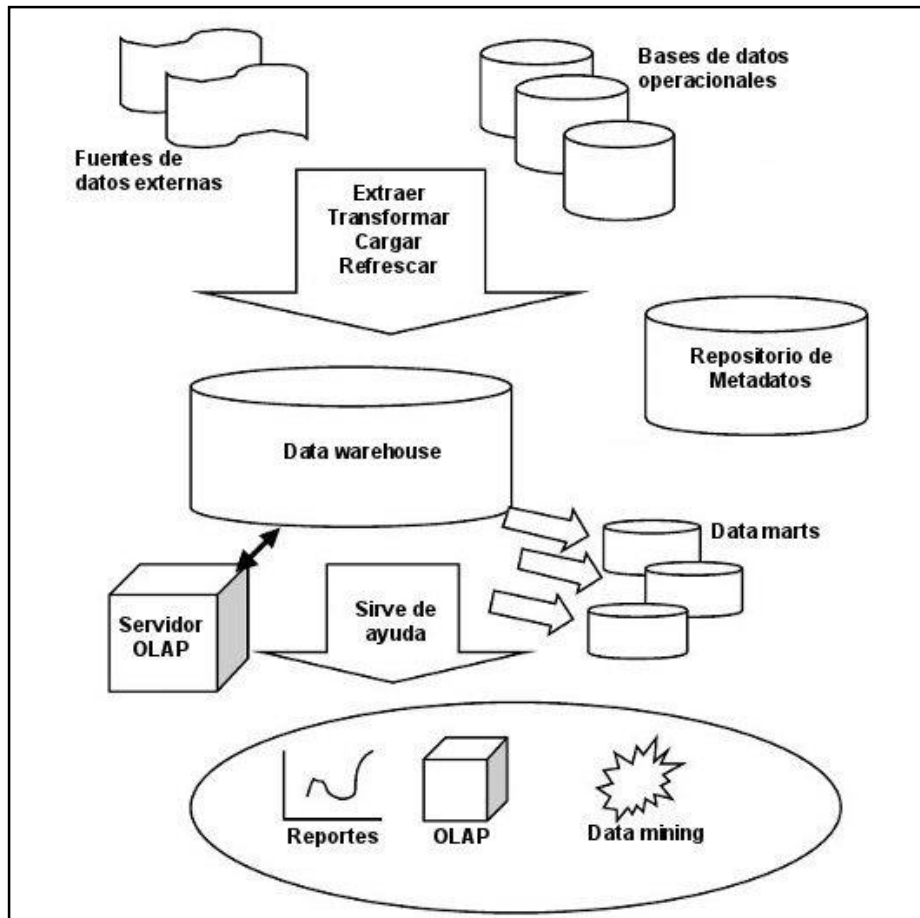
Bases de datos operacionales

Fuentes de datos externas

Extraer
Transformar
Cargar
Refrescar

Repositorio de Metadatos

Data warehouse

Data marts

Servidor OLAP

Sirve de ayuda

Reportes

OLAP

Data mining